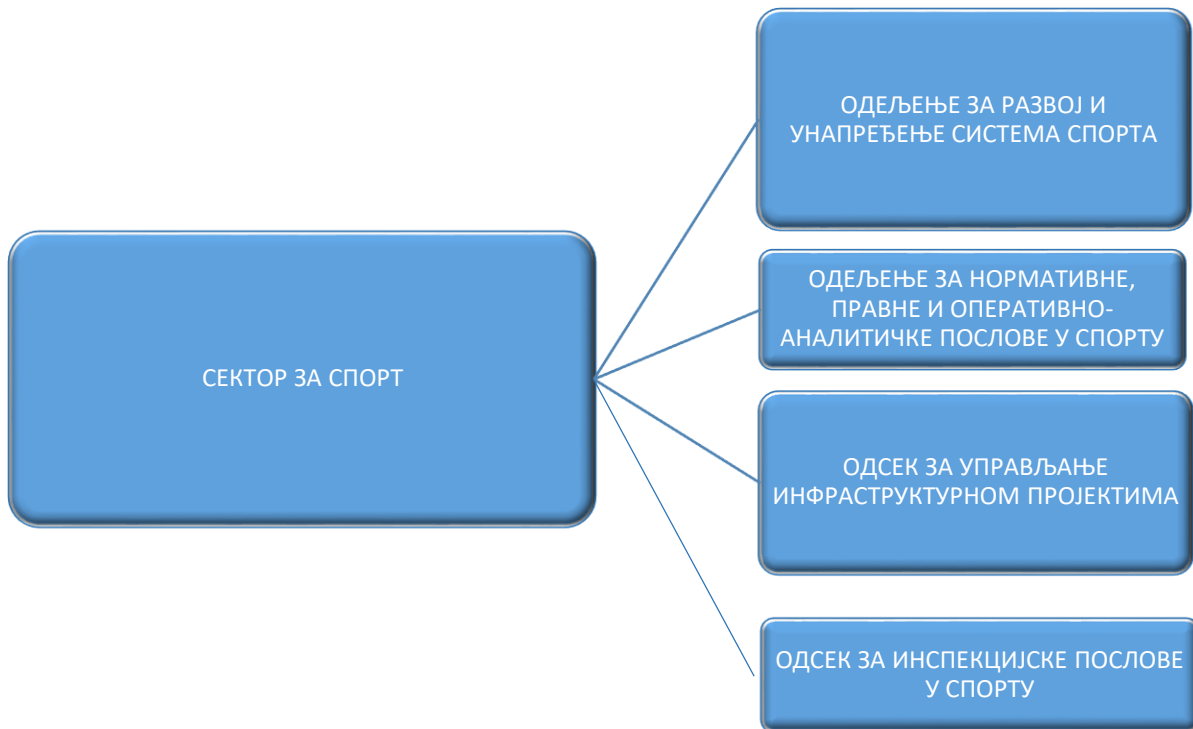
СЕКТОР ЗА СПОРТ

ОДЕЉЕЊЕ ЗА РАЗВОЈ И УНАПРЕЂЕЊЕ СИСТЕМА СПОРТА

ОДЕЉЕЊЕ ЗА НОРМАТИВНЕ, ПРАВНЕ И ОПЕРАТИВНО-АНАЛИТИЧКЕ ПОСЛОВЕ У СПОРТУ

ОДСЕК ЗА УПРАВЉАЊЕ ИНФРАСТРУКТУРНОМ ПРОЈЕКТИМА

ОДСЕК ЗА ИНСПЕКЦИЈСКЕ ПОСЛОВЕ У СПОРТУ